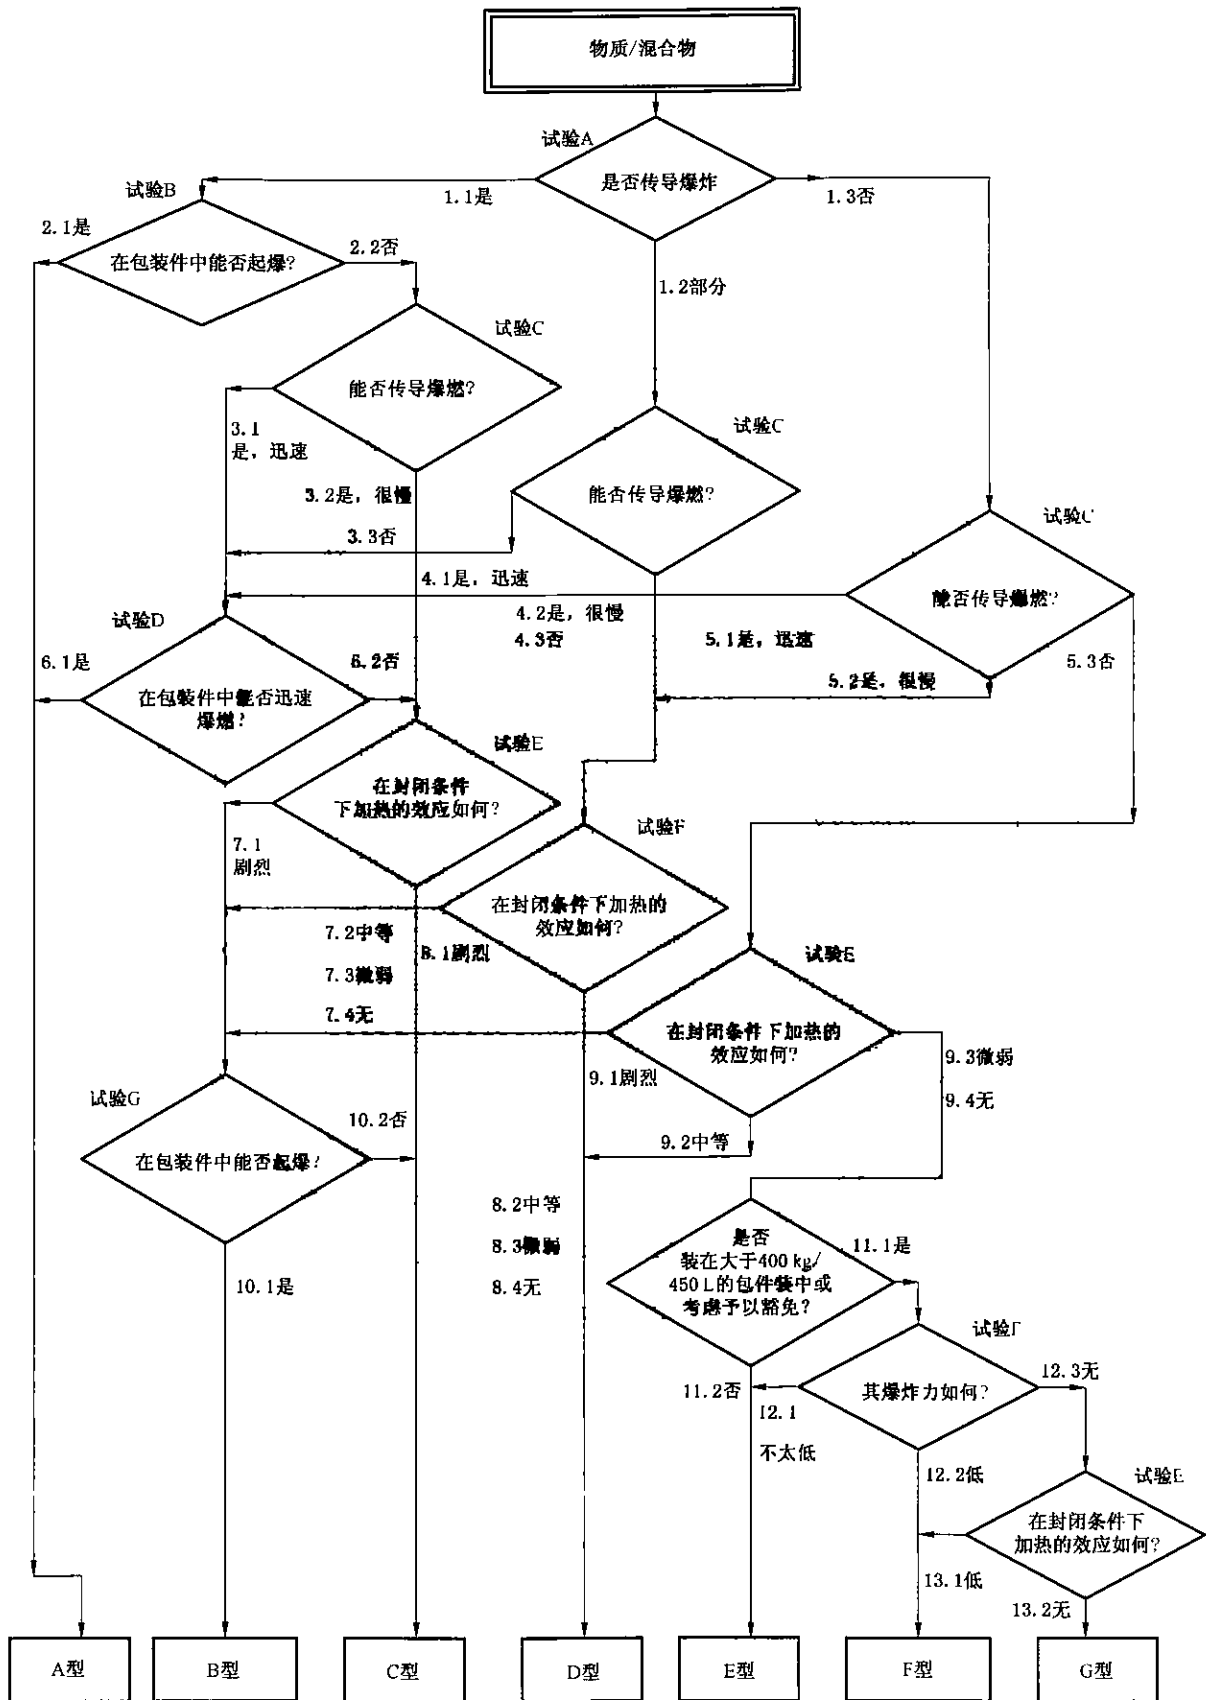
物质/混合物

试验A

是否传导爆炸

1.1是

1.3否

1.2部分

试验B

在包装件中能否起爆?

2.1是

2.2否

试验C

能否传导爆燃?

3.1 是，迅速

3.2是，很慢

3.3否

试验C

能否传导爆燃?

4.1是，迅速

4.2是，很慢

4.3否

试验C

能否传导爆燃?

5.1是，迅速

5.2是，很慢

5.3否

试验D

在包装件中能否迅速爆燃?

6.1是

6.2否

试验E

在封闭条件下加热的效应如何?

7.1 剧烈

7.2中等

7.3微弱

7.4无

试验F

在封闭条件下加热的效应如何?

8.1剧烈

8.2中等

8.3微弱

8.4无

试验E

在封闭条件下加热的效应如何?

9.1剧烈

9.2中等

9.3微弱

9.4无

试验G

在包装件中能否起爆?

10.1是

10.2否

是否装在大于400 kg/450 L的包件装中或考虑予以豁免?

11.1是

11.2否

试验F

其爆炸力如何?

12.1 不太低

12.2低

12.3无

试验E

在封闭条件下加热的效应如何?

13.1低

13.2无

A型

B型

C型

D型

E型

F型

G型